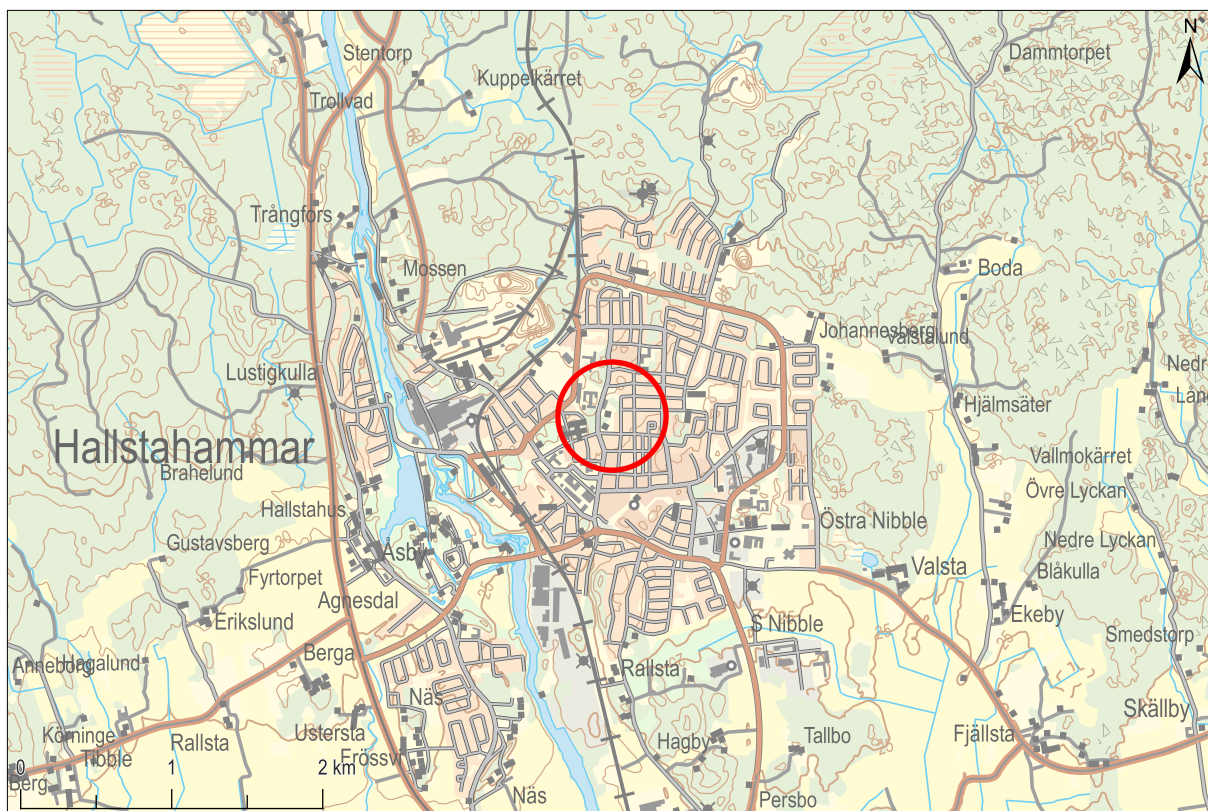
N

Stentorp
Kuppelkärret
Dammtorpet
Trollvad
Trångfors
Mossen
Boda
Johannesberg
Valstalund
Lustigkulla
Nedre
Lång
Hjälmsäter
Hallstahammar
Brahelund
Vallmokärret
Övre Lyckan
Hallstahus
Östra Nibble
Gustavsberg
Åsby
Nedre Lyckan
Blåkulla
Valsta
Fyrtorpet
Agnesdal
Ekeby
Erikslund
S Nibble
Smedstorp
Anneberg
Udgalund
Berga
Rallsta
Näs
Skällby
Körninge
Tibble
Rallsta
Ustersta
Hagby
Tallbo
Fjällsta
Frössvi
0
Berg
1
2 km
Näs
Persbo